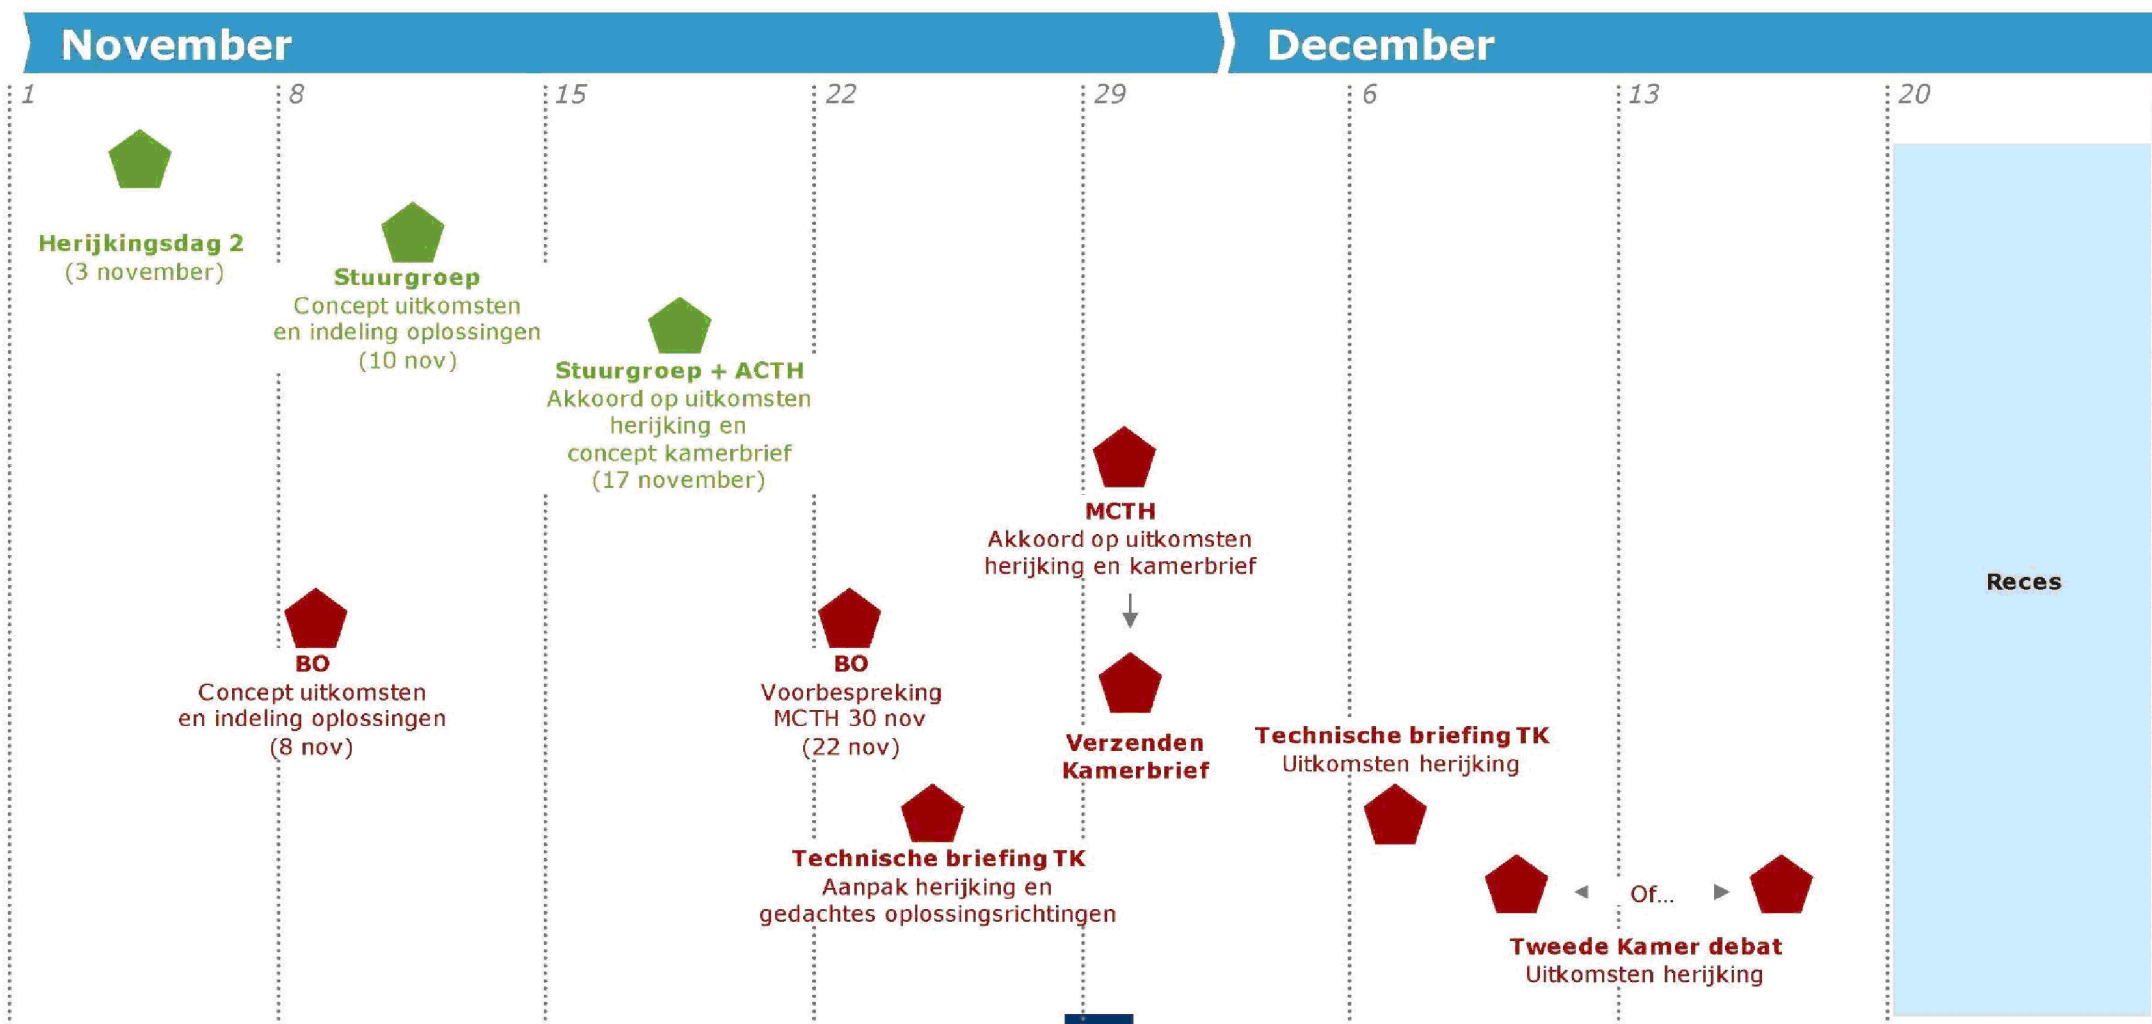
November

December

1
8
15
22
29
6
13
20

Herijkingsdag 2
(3 november)

Stuurgroep
Concept uitkomsten en indeling oplossingen (10 nov)

Stuurgroep + ACTH
Akkoord op uitkomsten herijking en concept kamerbrief (17 november)

MCTH
Akkoord op uitkomsten herijking en kamerbrief

Reces

BO
Concept uitkomsten en indeling oplossingen (8 nov)

BO
Voorbespreking MCTH 30 nov (22 nov)

Verzenden Kamerbrief

Technische briefing TK
Uitkomsten herijking

Technische briefing TK
Aanpak herijking en gedachtes oplossingsrichtingen

Of...

Tweede Kamer debat
Uitkomsten herijking